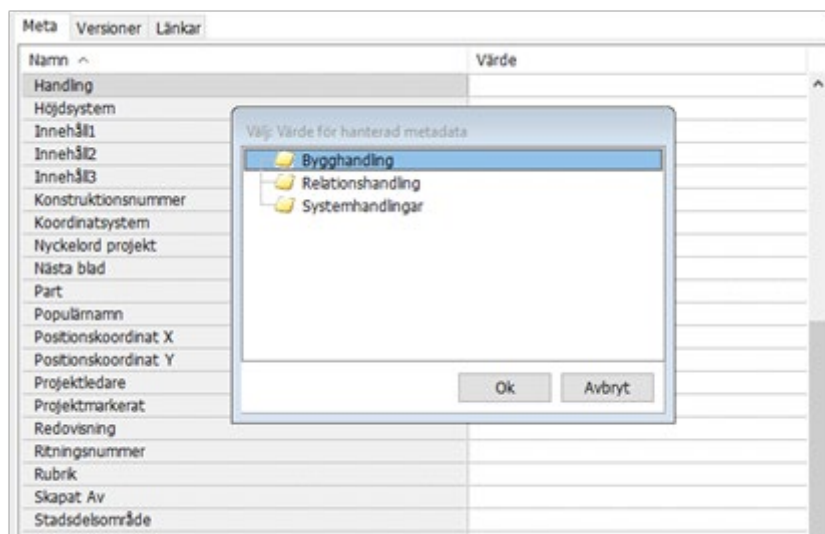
Meta Versioner Länkar

| Namn ^ | Värde |
|---|---|
| Handling | |
| Höjdsystem | |
| Innehåll1 | |
| Innehåll2 | |
| Innehåll3 | |
| Konstruktionsnummer | |
| Koordinatsystem | |
| Nyckelord projekt | |
| Nästa blad | |
| Part | |
| Populärnamn | |
| Positionskoordinat X | |
| Positionskoordinat Y | |
| Projektledare | |
| Projektmarkerat | |
| Redovisning | |
| Ritningsnummer | |
| Rubrik | |
| Skapat Av | |
| Stadsdelsområde | |

Välj: Värde för hanterad metadata

Bygghandling
Relationshandling
Systemhandlingar

Ok
Avbryt